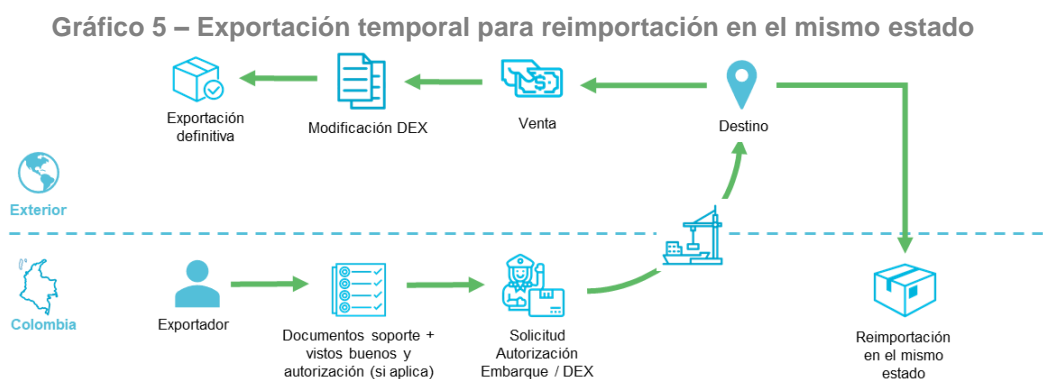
Gráfico 5 – Exportación temporal para reimportación en el mismo estado

Exportación definitiva

Modificación DEX

Venta

Destino

Exterior

Colombia

Exportador

Documentos soporte + vistos buenos y autorización (si aplica)

Solicitud Autorización Embarque / DEX

Reimportación en el mismo estado